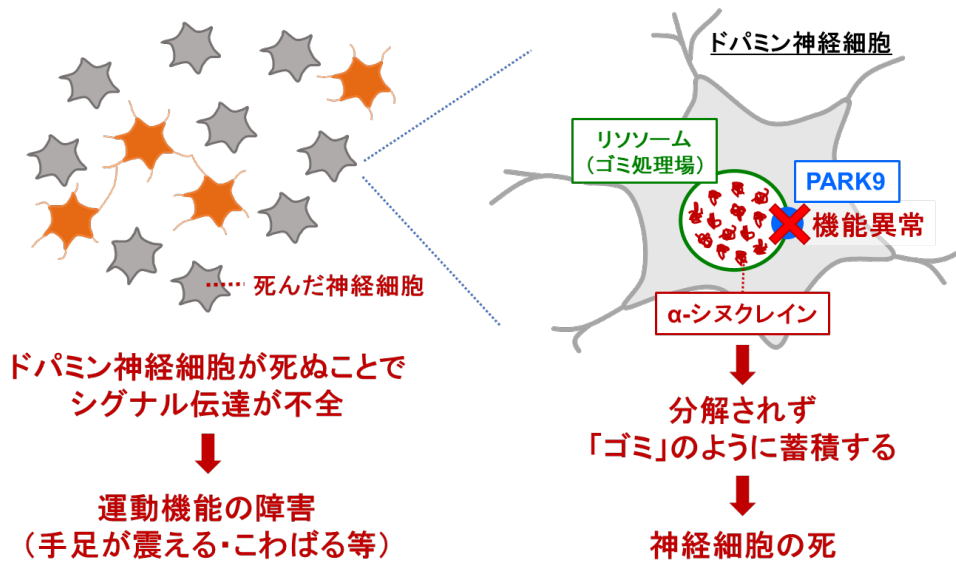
死んだ神経細胞

ドパミン神経細胞が死ぬことでシグナル伝達が不全

運動機能の障害
（手足が震える･こわばる等）

ドパミン神経細胞

リソソーム
（ゴミ処理場）

PARK9

機能異常

α-シヌクレイン

分解されず
「ゴミ」のように蓄積する

神経細胞の死